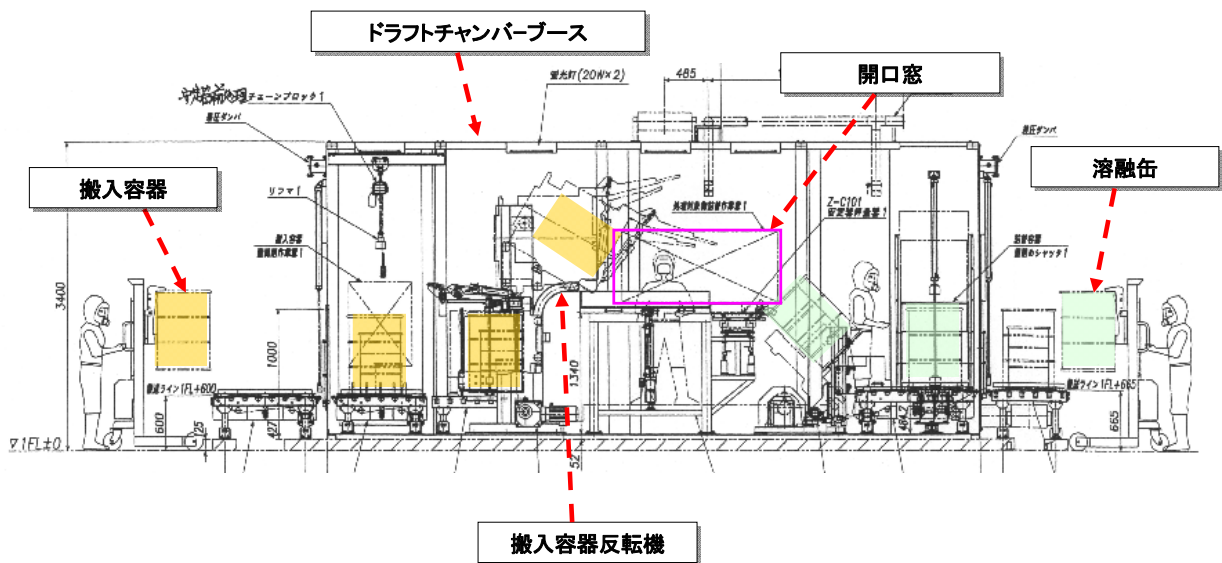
ドラフトチャンバーブース

開口窓

溶融缶

搬入容器

搬入容器反転機

485

蛍光灯(20W×2)

チェーンブロック1

差圧ダンパ

差圧ダンパ

リフマ1

3400

1000

1340

600

427

665

52

Z-C101

▽1FL±0

搬送ライン1FL+600

搬送ライン1FL+665